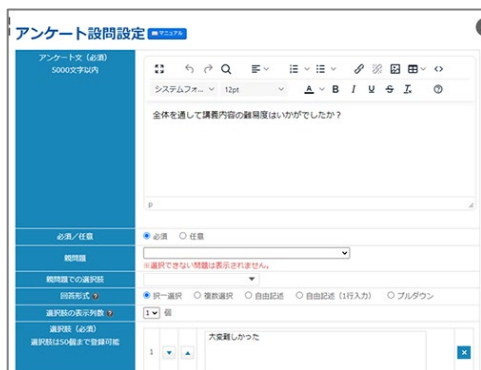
アンケート設問設定 マニュアル

アンケート文（必須）
5000文字以内

システムフォ... 12pt

全体を通して講義内容の難易度はいかがでしたか？

p

必須／任意 ● 必須 ○ 任意

親問題
※選択できない問題は表示されません。

親問題での選択肢

回答形式 ? ● 択一選択 ○ 複数選択 ○ 自由記述 ○ 自由記述（1行入力） ○ プルダウン

選択肢の表示列数 ? 1 個

選択肢（必須）
選択肢は50個まで登録可能

1 大変難しかった